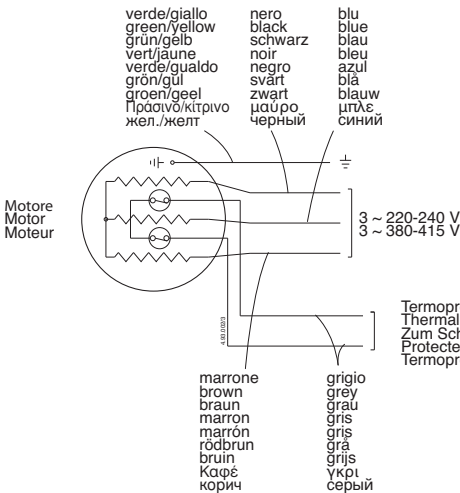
verde/giallo
green/yellow
grün/gelb
vert/jaune
verde/gualdo
grön/gul
groen/geel
Πράσινο/κίτρινο
жел./желт

nero
black
schwarz
noir
negro
svärt
zwart
μαύρο
черный

blu
blue
blau
bleu
azul
blå
blauw
μπλε
синий

Motore
Motor
Moteur

3 ~ 220-240 V
3 ~ 380-415 V

Termopr
Thermal
Zum Sch
Protecte
Termopr

4.00.0020/3

marrone
brown
braun
marron
marrón
rödbrun
bruin
Καφέ
корич

grigio
grey
grau
gris
gris
grå
grijs
γκρι
серый